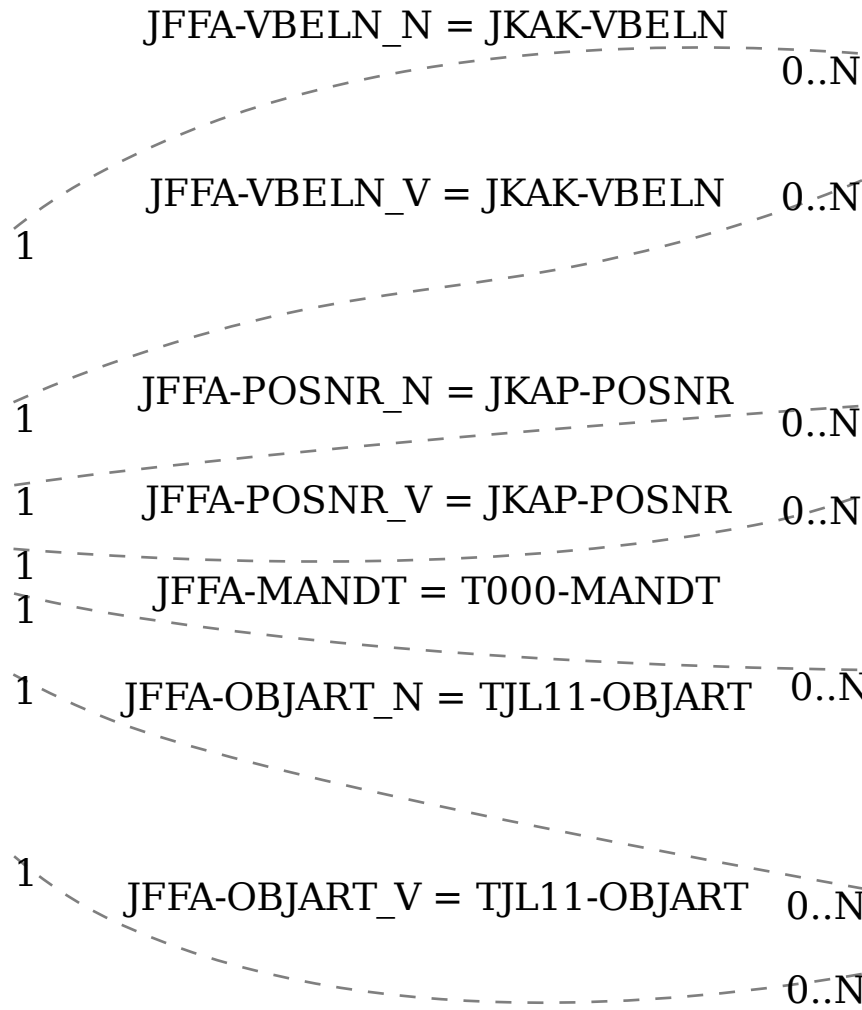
JFFA-VBELN_N = JKAK-VBELN
0..N
1
JFFA-VBELN_V = JKAK-VBELN
0..N
1
JFFA-POSNR_N = JKAP-POSNR
0..N
1
JFFA-POSNR_V = JKAP-POSNR
0..N
1
1
JFFA-MANDT = T000-MANDT
1
JFFA-OBJART_N = TJL11-OBJART
0..N
1
JFFA-OBJART_V = TJL11-OBJART
0..N
0..N